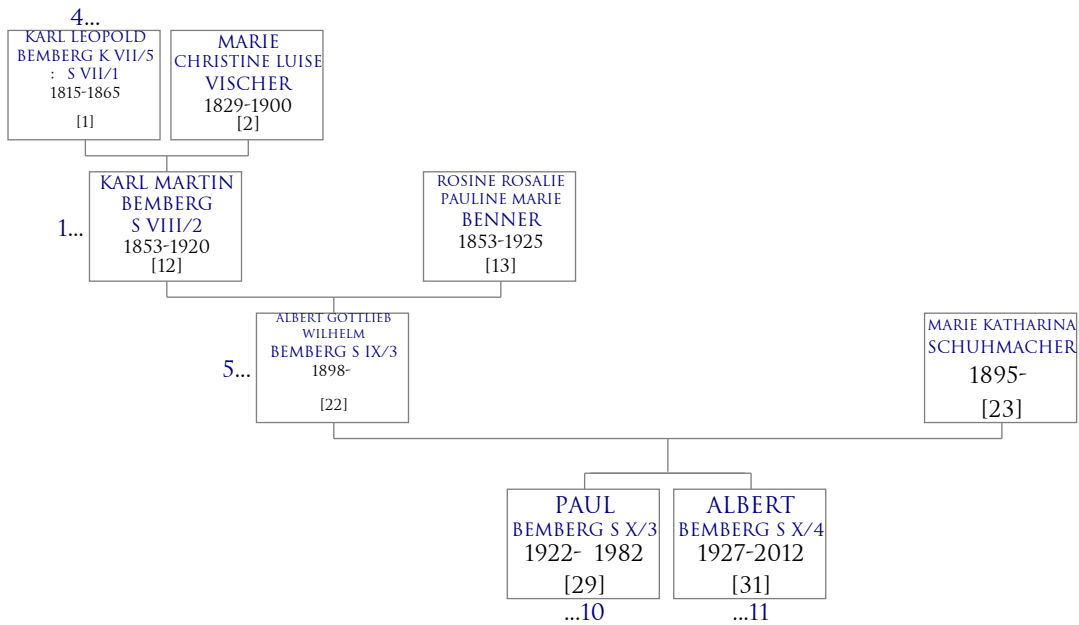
4...
KARL LEOPOLD BEMBERG K VII/5 : S VII/1
1815-1865
[1]

MARIE CHRISTINE LUISE VISCHER
1829-1900
[2]

1...
KARL MARTIN BEMBERG S VIII/2
1853-1920
[12]

ROSINE ROSALIE PAULINE MARIE BENNER
1853-1925
[13]

5...
ALBERT GOTTLIEB WILHELM BEMBERG S IX/3
1898-
[22]

MARIE KATHARINA SCHUHMACHER
1895-
[23]

PAUL BEMBERG S X/3
1922- 1982
[29]
...10

ALBERT BEMBERG S X/4
1927-2012
[31]
...11